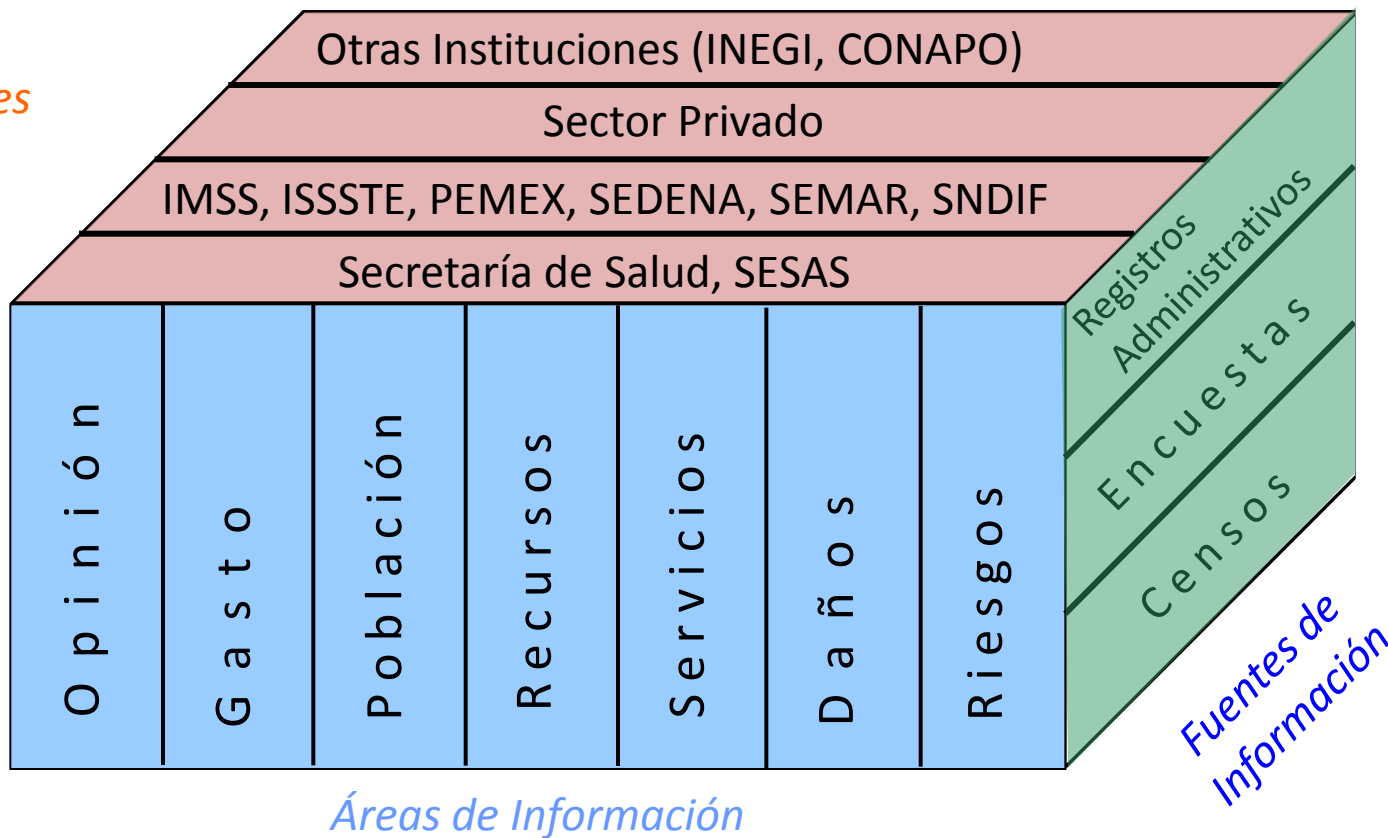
es

Otras Instituciones (INEGI, CONAPO)

Sector Privado

IMSS, ISSSTE, PEMEX, SEDENA, SEMAR, SNDIF

Secretaría de Salud, SESAS

Opinión

Gasto

Población

Recursos

Servicios

Daños

Riesgos

Registros Administrativos

Encuestas

Censos

Fuentes de Información

Áreas de Información